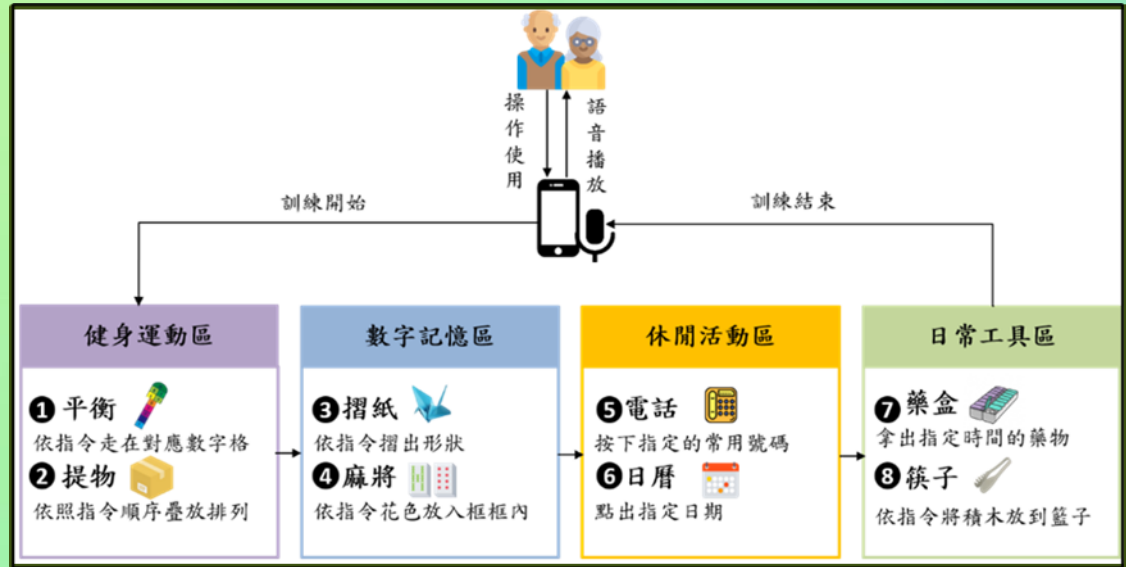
操作使用

語音播放

訓練開始

訓練結束

健身運動區

❶平衡
依指令走在對應數字格
❷提物
依照指令順序疊放排列

數字記憶區

❸摺紙
依指令摺出形狀
❹麻將
依指令花色放入框框內

休閒活動區

❺電話
按下指定的常用號碼
❻日曆
點出指定日期

日常工具區

❼藥盒
拿出指定時間的藥物
❽筷子
依指令將積木放到籃子